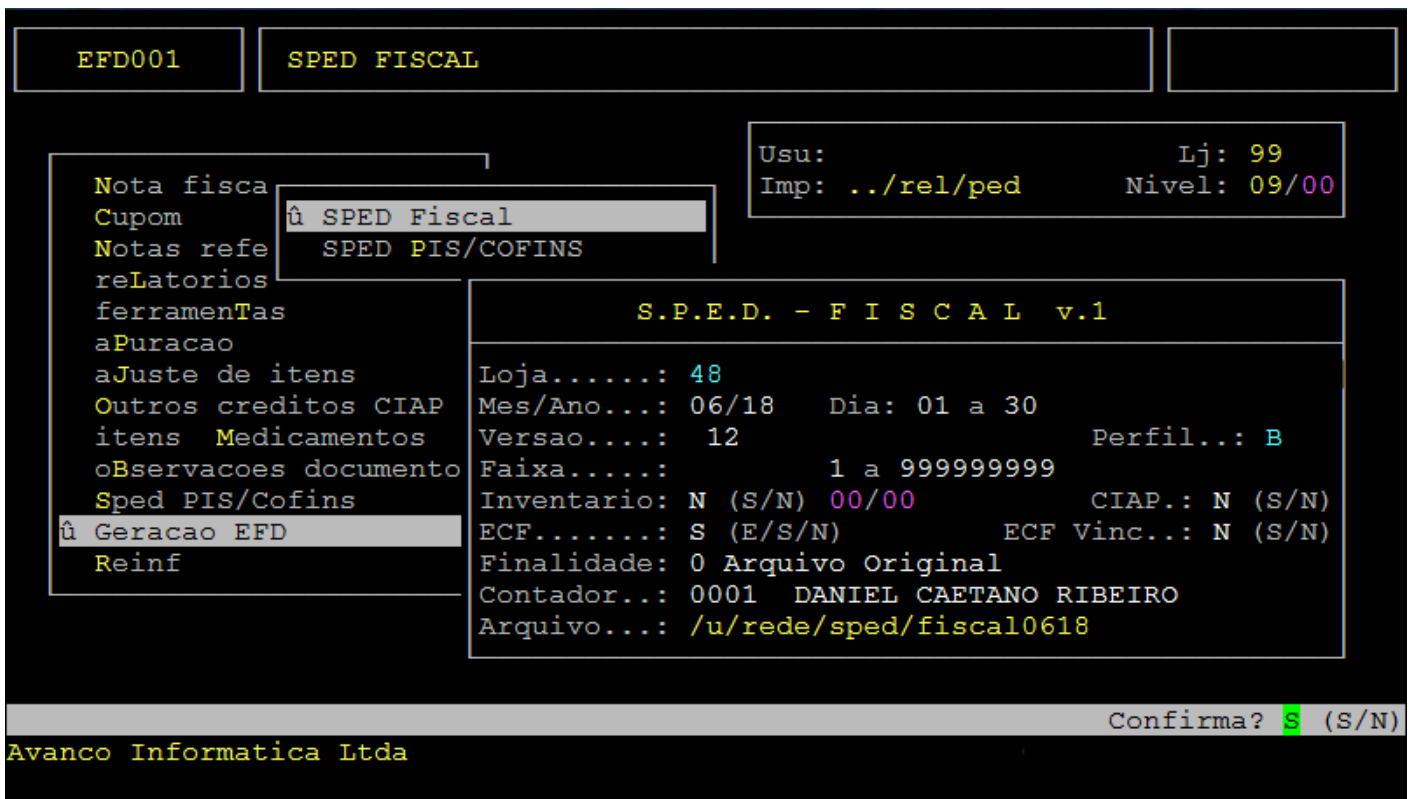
EFD001

SPED FISCAL

Usu:
Lj: 99
Imp: ../rel/ped
Nivel: 09/00

Nota fisca
Cupom
Notas refe
reLatorios
ferramenTas
aPuracao
aJuste de itens
Outros creditos CIAP
itens Medicamentos
oBservacoes documento
Sped PIS/Cofins
û Geracao EFD
Reinf

û SPED Fiscal
SPED PIS/COFINS

S.P.E.D. - F I S C A L v.1

Loja......: 48
Mes/Ano...: 06/18 Dia: 01 a 30
Versao....: 12 Perfil..: B
Faixa.....: 1 a 999999999
Inventario: N (S/N) 00/00 CIAP.: N (S/N)
ECF.......: S (E/S/N) ECF Vinc..: N (S/N)
Finalidade: 0 Arquivo Original
Contador..: 0001 DANIEL CAETANO RIBEIRO
Arquivo...: /u/rede/sped/fiscal0618

Confirma? S (S/N)

Avanco Informatica Ltda